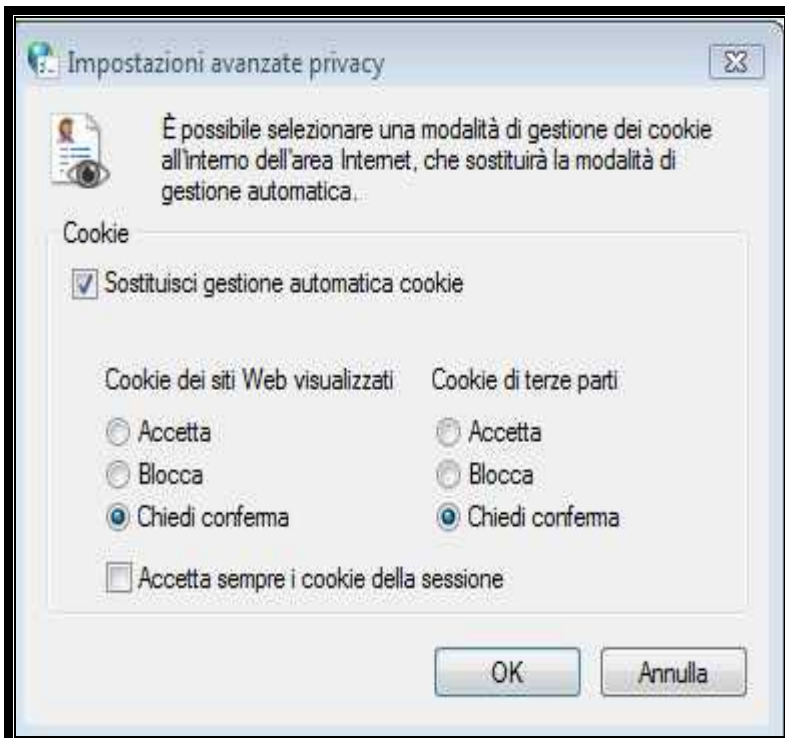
Impostazioni avanzate privacy

È possibile selezionare una modalità di gestione dei cookie all'interno dell'area Internet, che sostituirà la modalità di gestione automatica.

Cookie

Sostituisci gestione automatica cookie

Cookie dei siti Web visualizzati
Accetta
Blocca
Chiedi conferma

Cookie di terze parti
Accetta
Blocca
Chiedi conferma

Accetta sempre i cookie della sessione

OK
Annulla